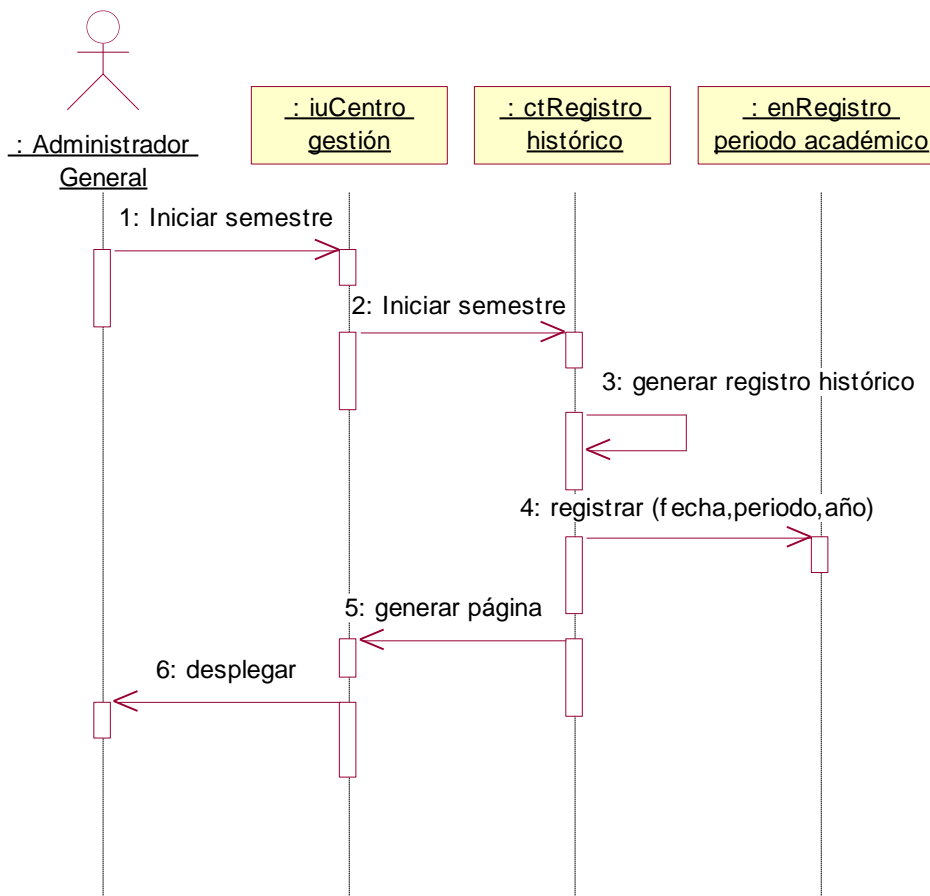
: Administrador General

: iuCentro gestión

: ctRegistro histórico

: enRegistro periodo académico

1: Iniciar semestre

2: Iniciar semestre

3: generar registro histórico

4: registrar (fecha,periodo,año)

5: generar página

6: desplegar